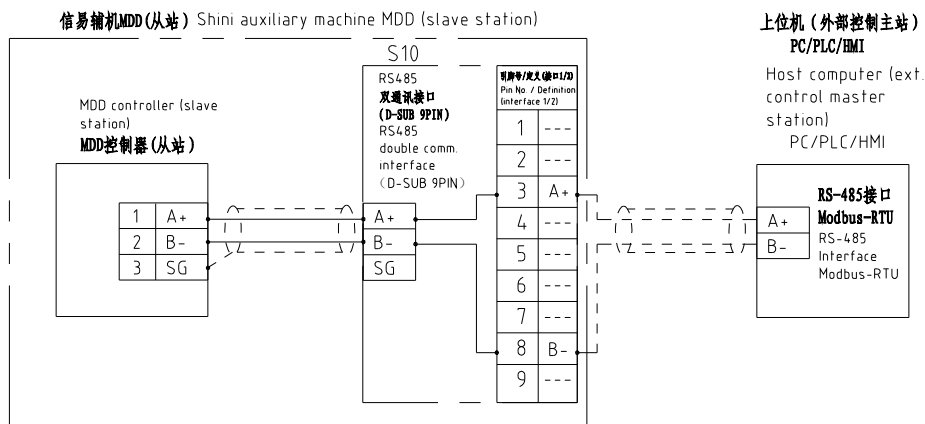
信易辅机MDD(从站) Shini auxiliary machine MDD (slave station)

上位机（外部控制主站）
PC/PLC/HMI

Host computer (ext. control master station)
PC/PLC/HMI

S10

RS485
双通讯接口
(D-SUB 9PIN)
RS485
double comm. interface
(D-SUB 9PIN)

MDD controller (slave station)
MDD控制器(从站)

| 1 | A+ |
|---|---|
| 2 | B- |
| 3 | SG |

A+
B-
SG

引脚号/定义(接口1/2)
Pin No. / Definition (interface 1/2)

| 1 | --- |
|---|---|
| 2 | --- |
| 3 | A+ |
| 4 | --- |
| 5 | --- |
| 6 | --- |
| 7 | --- |
| 8 | B- |
| 9 | --- |

A+
B-

RS-485接口
Modbus-RTU
RS-485
Interface
Modbus-RTU